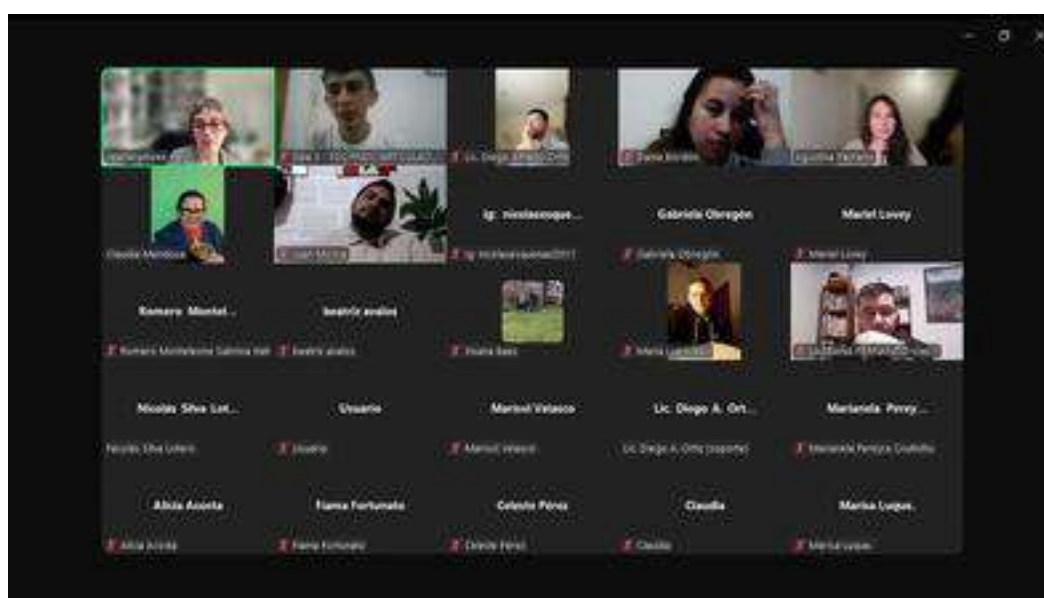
Lic. Diego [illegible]

Dana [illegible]

Agustina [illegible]

Claudia Mendoza

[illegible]

ig: nicolasvasquez...

ig: nicolasvasquez2017

Gabriela Obregón

Gabriela Obregón

Mariel Lovey

Mariel Lovey

Romero Montel...

Romero Montelone Sabrina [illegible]

beatriz avalos

beatriz avalos

Noelia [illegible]

Maria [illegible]

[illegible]

Nicolás Silva Lot...

Nicolás Silva Lotero

Usuario

Usuario

Marisol Velasco

Marisol Velasco

Lic. Diego A. Ort...

Lic. Diego A. Ortiz (soporte)

Marianela Perey...

Marianela Pereyra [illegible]

Alicia Acosta

Alicia Acosta

Fiama Fortunato

Fiama Fortunato

Celeste Pérez

Celeste Pérez

Claudia

Claudia

Marisa Luque.

Marisa Luque